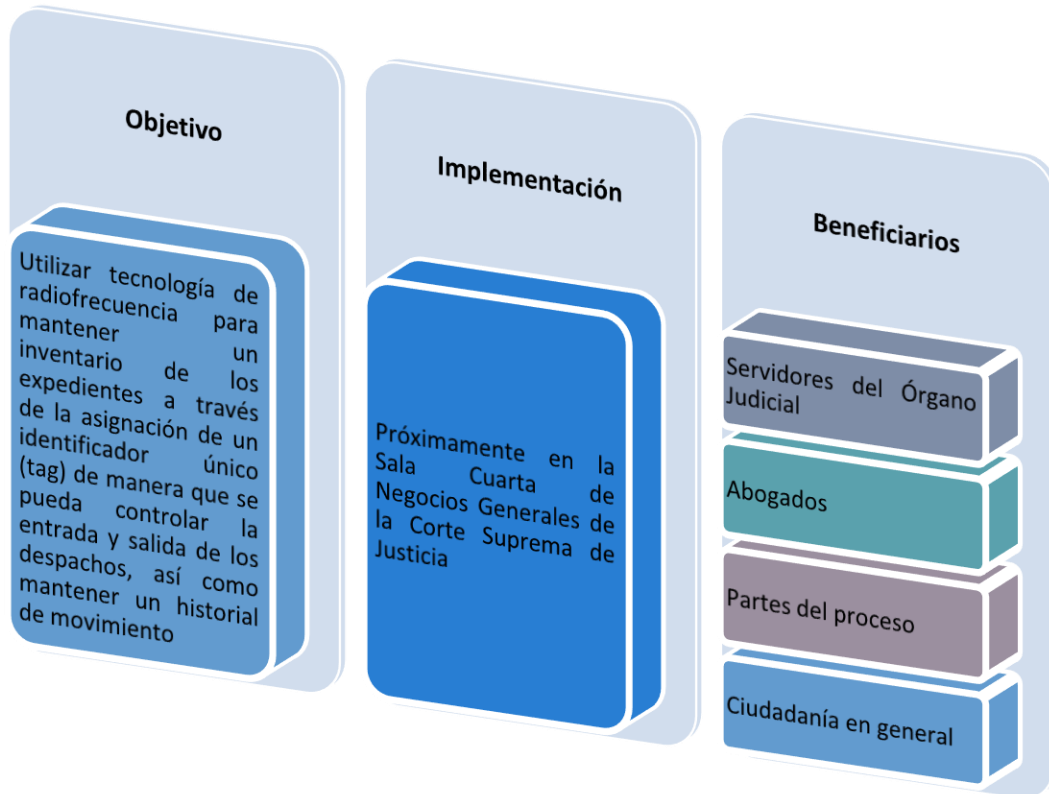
Objetivo

Utilizar tecnología de radiofrecuencia para mantener un inventario de los expedientes a través de la asignación de un identificador único (tag) de manera que se pueda controlar la entrada y salida de los despachos, así como mantener un historial de movimiento

Implementación

Próximamente en la Sala Cuarta de Negocios Generales de la Corte Suprema de Justicia

Beneficiarios

Servidores del Órgano Judicial

Abogados

Partes del proceso

Ciudadanía en general